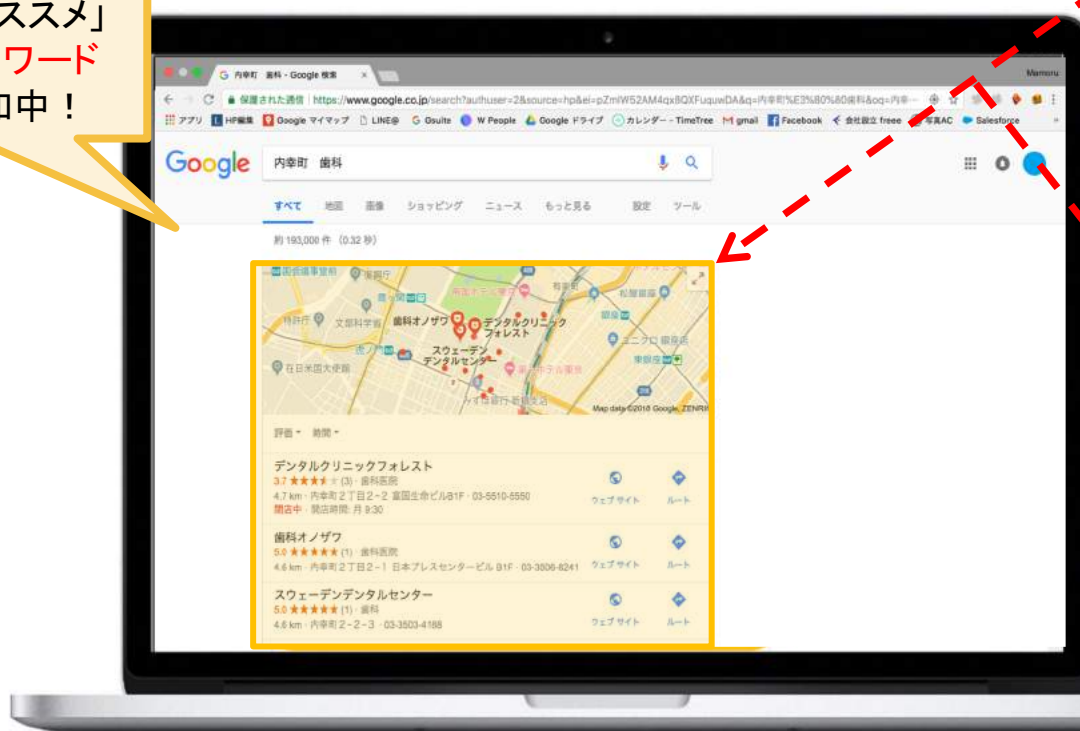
ススメ」
ワード
加中！

G 内幸町 歯科 - Google 検索

Mamoru

保護された通信 | https://www.google.co.jp/search?authuser=2&source=hp&ei=pZmIW52AM4qx8QXFuquwDA&q=内幸町%E3%80%80歯科&oq=内幸

アプリ HP編集 Google マイマップ LINE@ Gsuite W People Google ドライブ カレンダー - TimeTree gmail Facebook 会社設立 freee 写真AC Salesforce

Google

内幸町 歯科

すべて 地図 画像 ショッピング ニュース もっと見る 設定 ツール

約 193,000 件 (0.32 秒)

国会議事堂前
特許庁
文部科学省
歯科オノザワ
デンタルクリニックフォレスト
スウェーデンデンタルセンター
在日米国大使館
Map data ©2018 Google, ZENRIN

評価 時間

デンタルクリニックフォレスト
3.7 ★★★★★ (3) · 歯科医院
4.7 km · 内幸町２丁目２−２ 富国生命ビルB1F · 03-5510-6550
閉店中 · 開店時間: 月 9:30
ウェブサイト ルート

歯科オノザワ
5.0 ★★★★★ (1) · 歯科医院
4.6 km · 内幸町２丁目２−１ 日本プレスセンタービル B1F · 03-3506-8241
ウェブサイト ルート

スウェーデンデンタルセンター
5.0 ★★★★★ (1) · 歯科
4.6 km · 内幸町２−２−３ · 03-3503-4188
ウェブサイト ルート